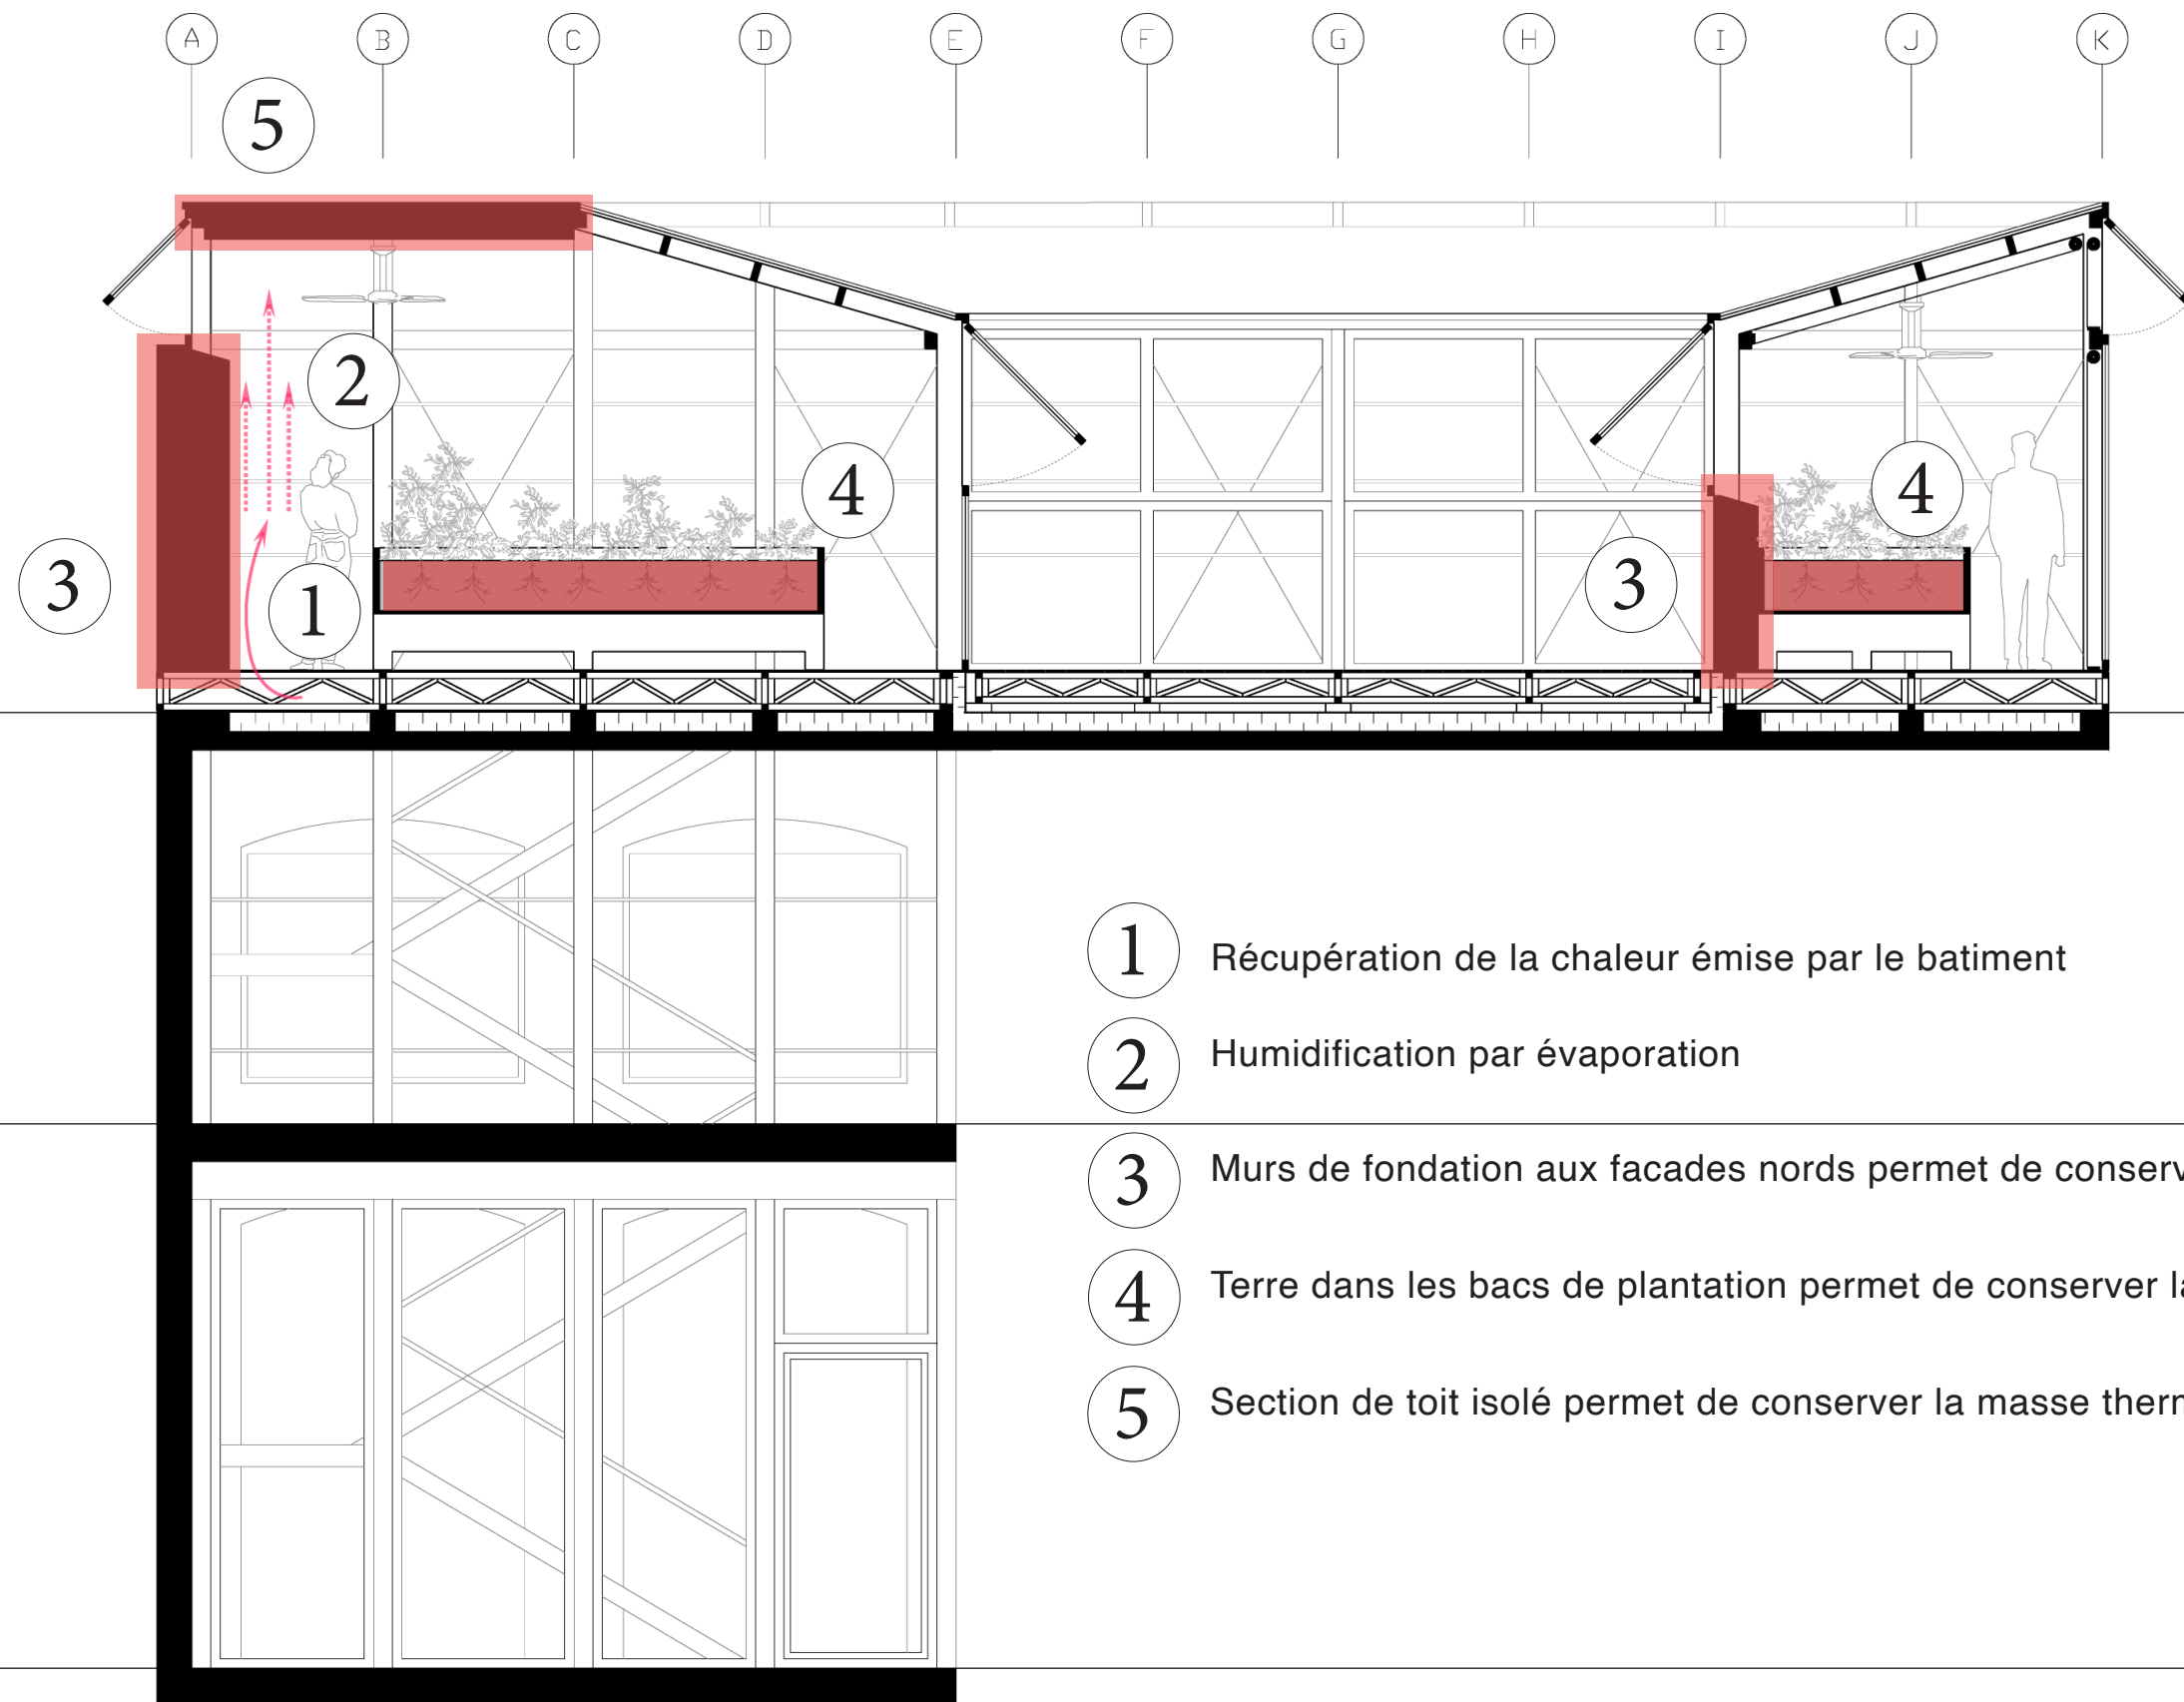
A B C D E F G H I J K

5

2

3

1

4

3

4

1 Récupération de la chaleur émise par le batiment

2 Humidification par évaporation

3 Murs de fondation aux facades nords permet de conserv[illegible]

4 Terre dans les bacs de plantation permet de conserver l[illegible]

5 Section de toit isolé permet de conserver la masse therm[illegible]